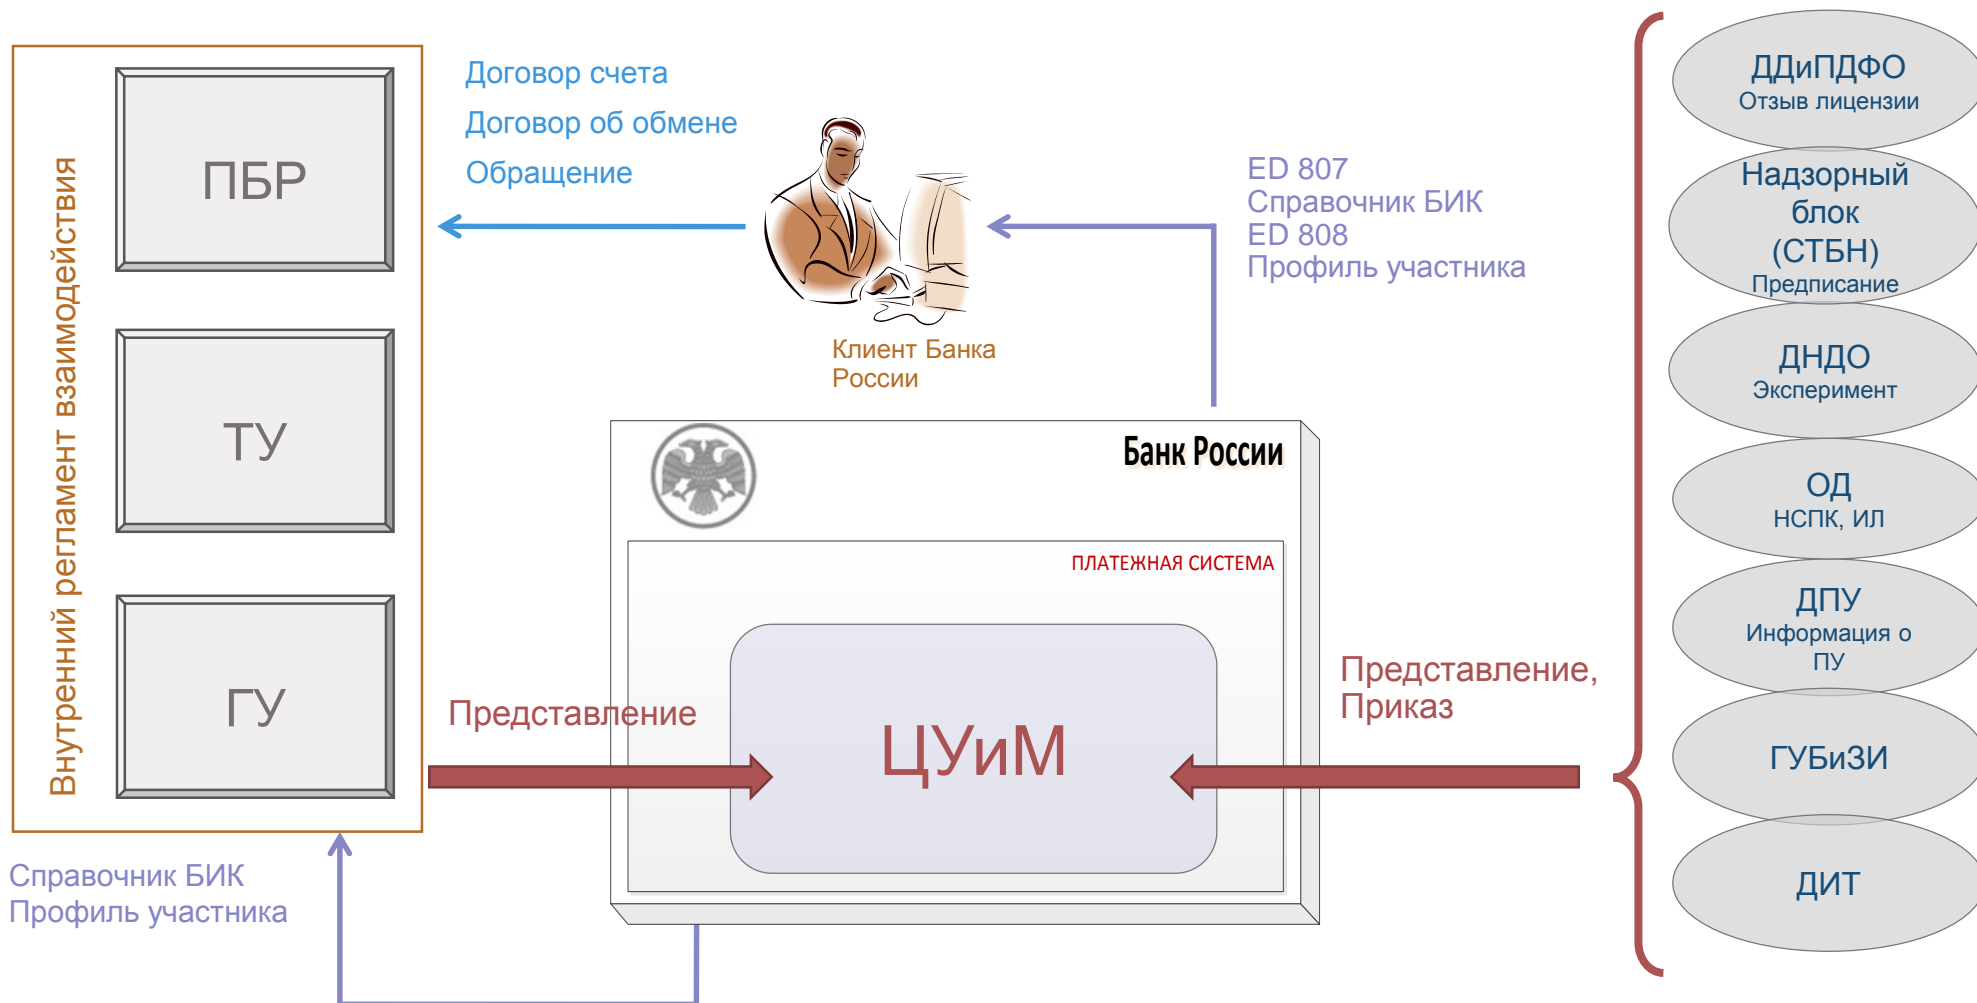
Внутренний регламент взаимодействия

ПБР

ТУ

ГУ

Договор счета
Договор об обмене
Обращение

Клиент Банка России

ED 807
Справочник БИК
ED 808
Профиль участника

Банк России

ПЛАТЕЖНАЯ СИСТЕМА

ЦУиМ

Представление

Представление, Приказ

Справочник БИК
Профиль участника

ДДиПДФО
Отзыв лицензии

Надзорный блок (СТБН)
Предписание

ДНДО
Эксперимент

ОД
НСПК, ИЛ

ДПУ
Информация о ПУ

ГУБиЗИ

ДИТ